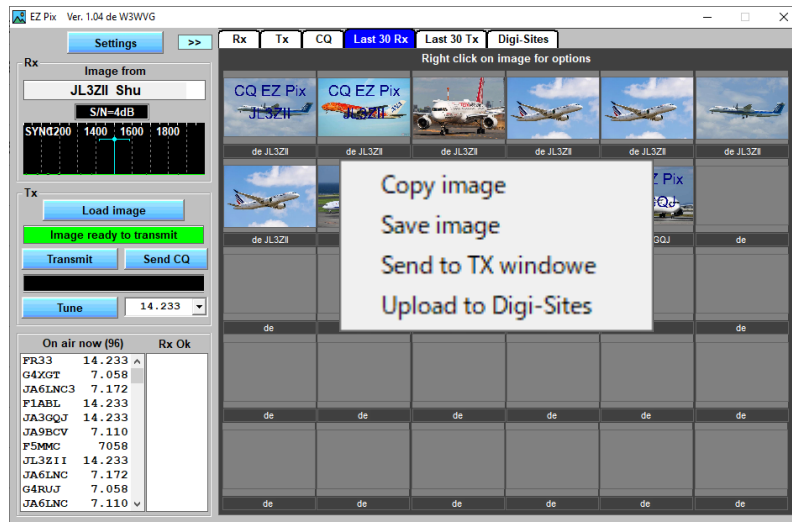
EZ Pix Ver. 1.04 de W3WVG

Settings
>>

Rx
Image from
JL3ZII Shu
S/N=4dB
SYNC 1200 1400 1600 1800

Tx
Load image
Image ready to transmit
Transmit
Send CQ
Tune
14.233

On air now (96)
Rx Ok

| | |
|---|---|
| FR33 | 14.233 |
| G4XGT | 7.058 |
| JA6LNC3 | 7.172 |
| F1ABL | 14.233 |
| JA3GQJ | 14.233 |
| JA9BCV | 7.110 |
| F5MMC | 7058 |
| JL3ZII | 14.233 |
| JA6LNC | 7.172 |
| G4RUJ | 7.058 |
| JA6LNC | 7.110 |

Rx
Tx
CQ
Last 30 Rx
Last 30 Tx
Digi-Sites

Right click on image for options

CQ EZ Pix JL3ZII
CQ EZ Pix JL3ZII

de JL3ZII
de JL3ZII
de JL3ZII
de JL3ZII
de JL3ZII
de JL3ZII

Z Pix
GQJ

de JL3ZII
GQJ
de

Copy image
Save image
Send to TX windowe
Upload to Digi-Sites

de
de
de
de
de
de
de
de
de
de
de
de
de
de
de
de
de
de